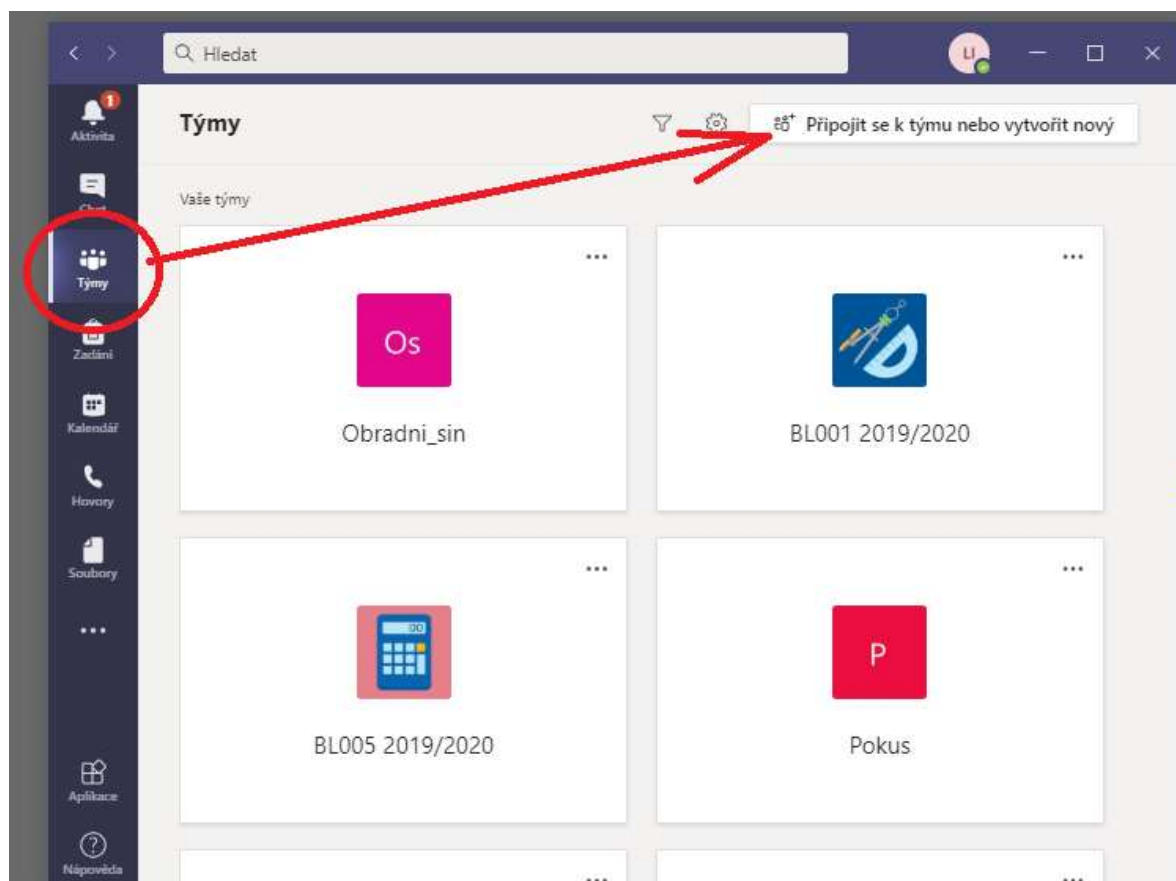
Hledat

LJ

1
Aktivita

Chat

Týmy

Zadání

Kalendář

Hovory

Soubory

...

Aplikace

Nápověda

Týmy

Připojit se k týmu nebo vytvořit nový

Vaše týmy

...

Os

Obradni_sin

...

BL001 2019/2020

...

BL005 2019/2020

...

P

Pokus

...

...